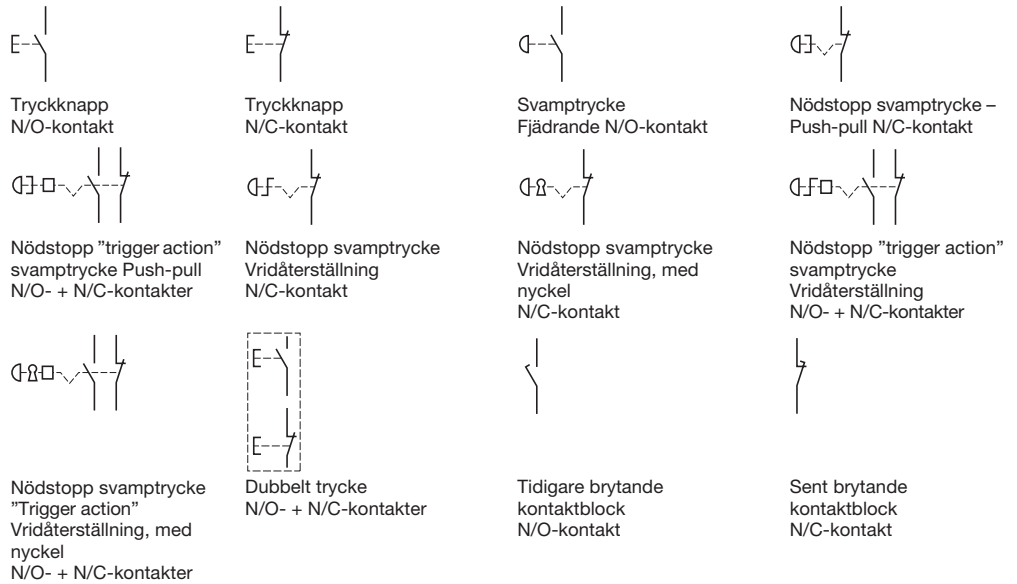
Tryckknapp
N/O-kontakt

Tryckknapp
N/C-kontakt

Svamptrycke
Fjädrande N/O-kontakt

Nödstopp svamptrycke –
Push-pull N/C-kontakt

Nödstopp ”trigger action”
svamptrycke Push-pull
N/O- + N/C-kontakter

Nödstopp svamptrycke
Vridåterställning
N/C-kontakt

Nödstopp svamptrycke
Vridåterställning, med
nyckel
N/C-kontakt

Nödstopp ”trigger action”
svamptrycke
Vridåterställning
N/O- + N/C-kontakter

Nödstopp svamptrycke
”Trigger action”
Vridåterställning, med
nyckel
N/O- + N/C-kontakter

Dubbelt trycke
N/O- + N/C-kontakter

Tidigare brytande
kontaktblock
N/O-kontakt

Sent brytande
kontaktblock
N/C-kontakt